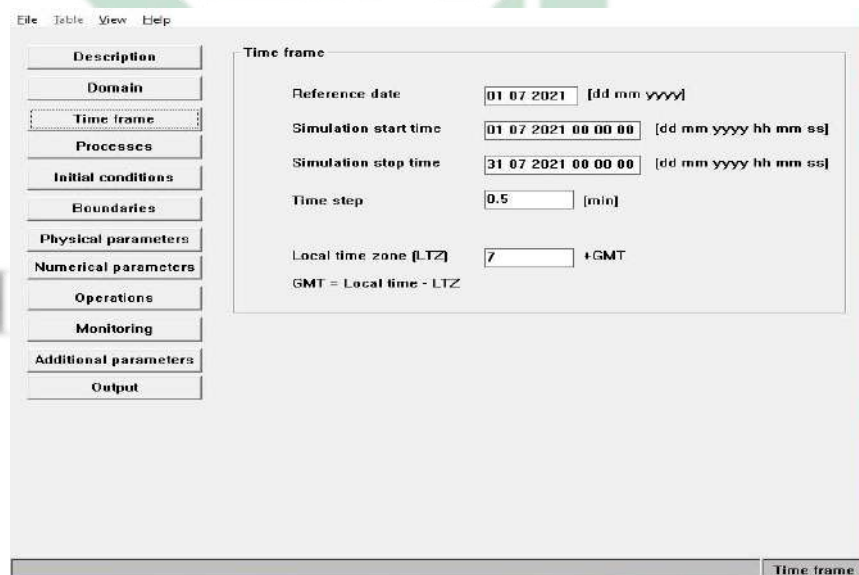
File Table View Help

Description
Domain
Time frame
Processes
Initial conditions
Boundaries
Physical parameters
Numerical parameters
Operations
Monitoring
Additional parameters
Output

Time frame

Reference date 01 07 2021 [dd mm yyyy]

Simulation start time 01 07 2021 00 00 00 [dd mm yyyy hh mm ss]

Simulation stop time 31 07 2021 00 00 00 [dd mm yyyy hh mm ss]

Time step 0.5 [min]

Local time zone (LTZ) 7 +GMT

GMT = Local time - LTZ

Time frame